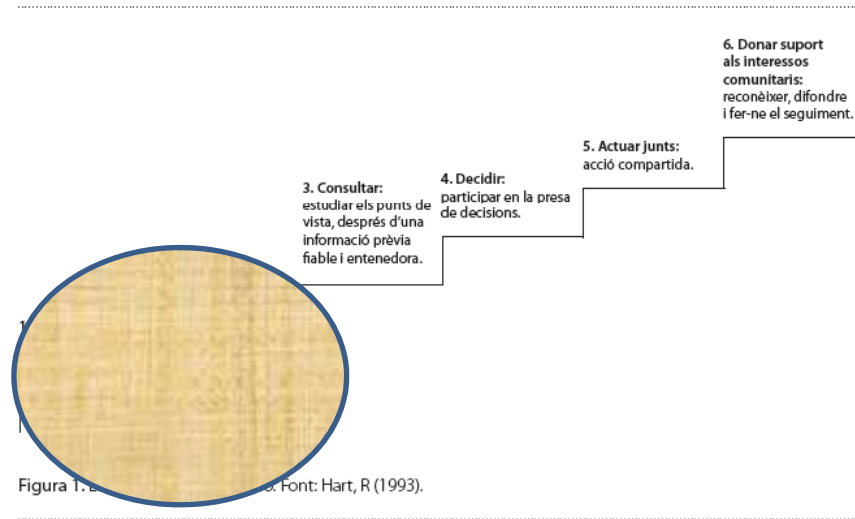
6. Donar suport als interessos comunitaris: reconèixer, difondre i fer-ne el seguiment.

5. Actuar junts: acció compartida.

4. Decidir: participar en la presa de decisions.

3. Consultar: estudiar els punts de vista, després d'una informació prèvia fiable i entenedora.

1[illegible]

Figura 1. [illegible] Font: Hart, R (1993).